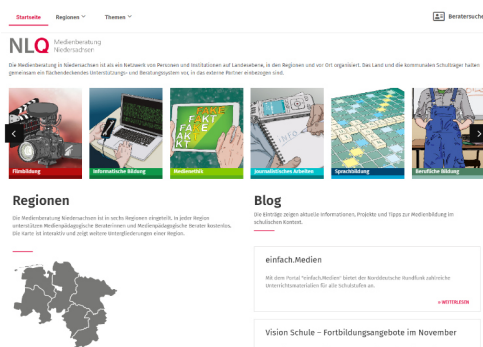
Startseite Regionen Themen Beratersuche

NLQ Medienberatung Niedersachsen

Die Medienberatung in Niedersachsen ist als ein Netzwerk von Personen und Institutionen auf Landesebene, in den Regionen und vor Ort organisiert. Das Land und die kommunalen Schulträger haben gemeinsam ein flächendeckendes Unterstützungs- und Beratungssystem aufgebaut, in das externe Partner einbezogen sind.

FAKE
FAKT
FAKE
FAKT

Filmbildung
Informatische Bildung
Medienethik
Journalistisches Arbeiten
Sprachbildung
Berufliche Bildung

Regionen

Die Medienberatung Niedersachsen ist in sechs Regionen eingeteilt. In jeder Region unterstützen Medienpädagogische Beraterinnen und Medienpädagogische Berater kostenlos. Die Karte ist interaktiv und zeigt weitere Untergliederungen einer Region.

Blog

Die Beiträge zeigen aktuelle Informationen, Projekte und Tipps zur Medienbildung im schulischen Kontext.

einfach.Medien

Mit dem Portal "einfach.Medien" bietet der Norddeutsche Rundfunk zahlreiche Unterrichtsmaterialien für alle Schulstufen an.

» WEITERLESEN

Vision Schule – Fortbildungsangebote im November